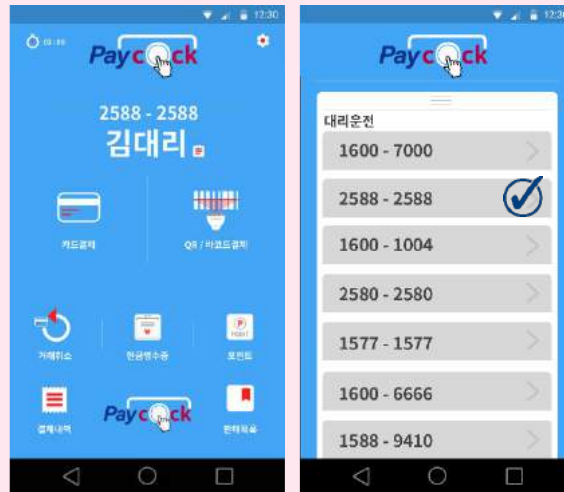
12:30

03:00

Paycock

2588 - 2588

김대리

카드결제

QR / 바코드결제

거래취소

현금영수증

POINT

포인트

결제내역

Paycock

환타적금

12:30

Paycock

대리운전

1600 - 7000

2588 - 2588

1600 - 1004

2580 - 2580

1577 - 1577

1600 - 6666

1588 - 9410